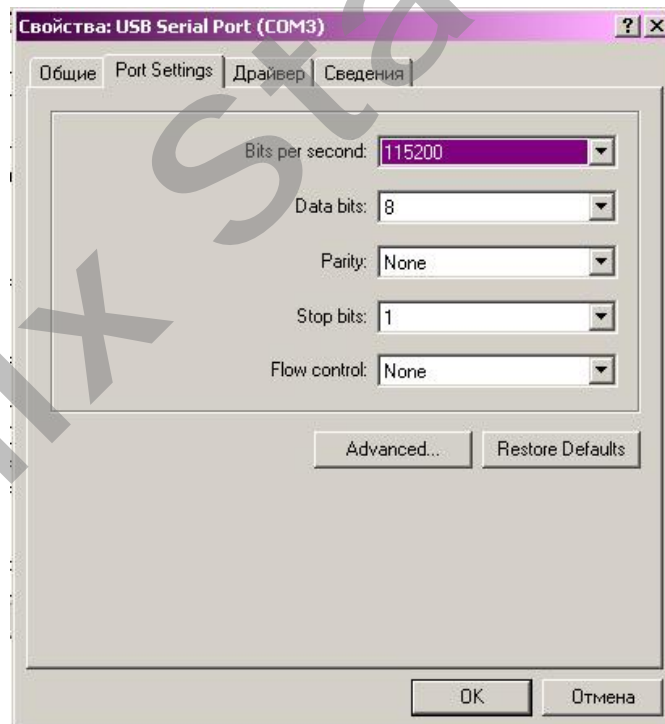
Свойства: USB Serial Port (COM3)

? X

Общие | Port Settings | Драйвер | Сведения

Bits per second: 115200

Data bits: 8

Parity: None

Stop bits: 1

Flow control: None

Advanced...

Restore Defaults

OK

Отмена

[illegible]x St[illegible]